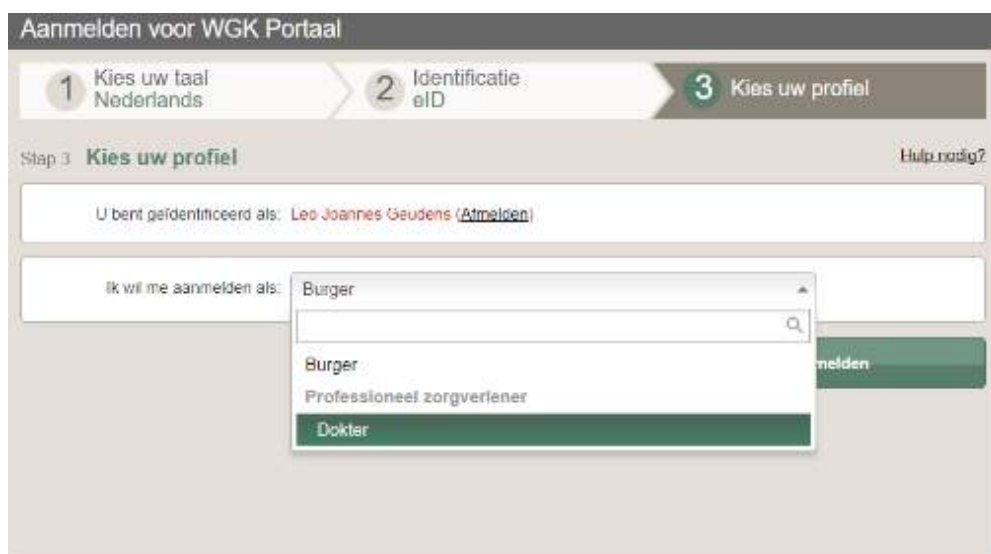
Aanmelden voor WGK Portaal

1 Kies uw taal Nederlands

2 Identificatie eID

3 Kies uw profiel

Stap 3 Kies uw profiel

Hulp nodig?

U bent geïdentificeerd als: Leo Joannes Geudens (Afmelden)

Ik wil me aanmelden als: Burger

Burger

Professioneel zorgverlener

Dokter

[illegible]melden